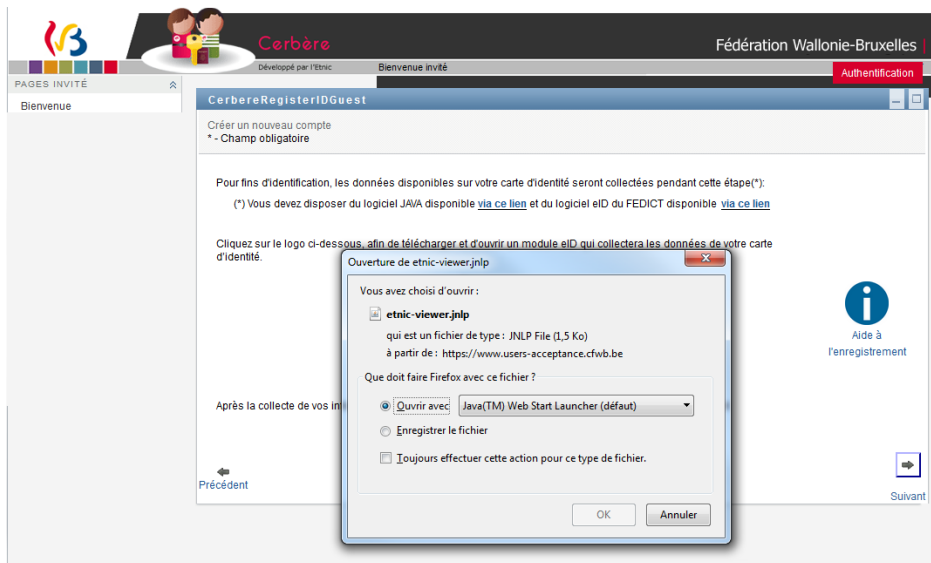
Cerbère
Développé par l'Etnic
Bienvenue invité
Fédération Wallonie-Bruxelles
Authentification
PAGES INVITÉ
Bienvenue
CerbereRegisterIDGuest
Créer un nouveau compte
* - Champ obligatoire

Pour fins d'identification, les données disponibles sur votre carte d'identité seront collectées pendant cette étape(*):
(*) Vous devez disposer du logiciel JAVA disponible via ce lien et du logiciel eID du FEDICT disponible via ce lien

Cliquez sur le logo ci-dessous, afin de télécharger et d'ouvrir un module eID qui collectera les données de votre carte d'identité.

Aide à l'enregistrement

Après la collecte de vos in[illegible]

Précédent
Suivant

Ouverture de etnic-viewer.jnlp
Vous avez choisi d'ouvrir :
etnic-viewer.jnlp
qui est un fichier de type : JNLP File (1,5 Ko)
à partir de : https://www.users-acceptance.cfwb.be
Que doit faire Firefox avec ce fichier ?
Ouvrir avec Java(TM) Web Start Launcher (défaut)
Enregistrer le fichier
Toujours effectuer cette action pour ce type de fichier.
OK
Annuler